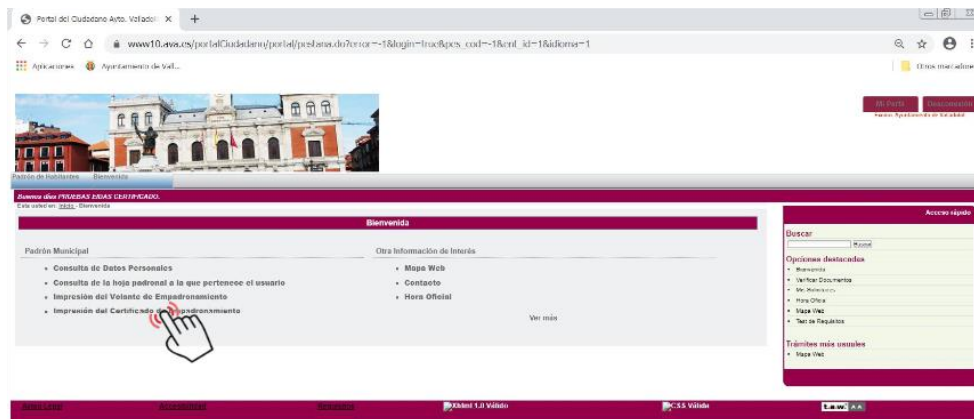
Portal del Ciudadano Ayto. Valladol ×   +

← → C ⌂ www10.ava.es/portalCiudadano/portal/prestana.do?error=-1&login=true&pes_cod=-1&ent_id=1&idioma=1

Aplicaciones   Ayuntamiento de Vall...   Otros marcadores

Mi Portal   Desconexión

Padrón de Habitantes   Bienvenida

Buenos días PRUEBAS EIDAS CERTIFICADO.

Está usted en: Inicio - Bienvenida

Bienvenida

Padrón Municipal

- Consulta de Datos Personales
- Consulta de la hoja padronal a la que pertenece el usuario
- Impresión del Volante de Empadronamiento
- Impresión del Certificado de Empadronamiento

Otra Información de Interés

- Mapa Web
- Contacto
- Hora Oficial

Ver más

Acceso rápido

Buscar

Buscar

Opciones destacadas

- Bienvenida
- Verificar Documentos
- Mis Relaciones
- Hora Oficial
- Mapa Web
- Test de Requisitos

Trámites más usuales

- Mapa Web

Aviso Legal   Accesibilidad   Requisitos   XHtml 1.0 Válido   CSS Válido   AA